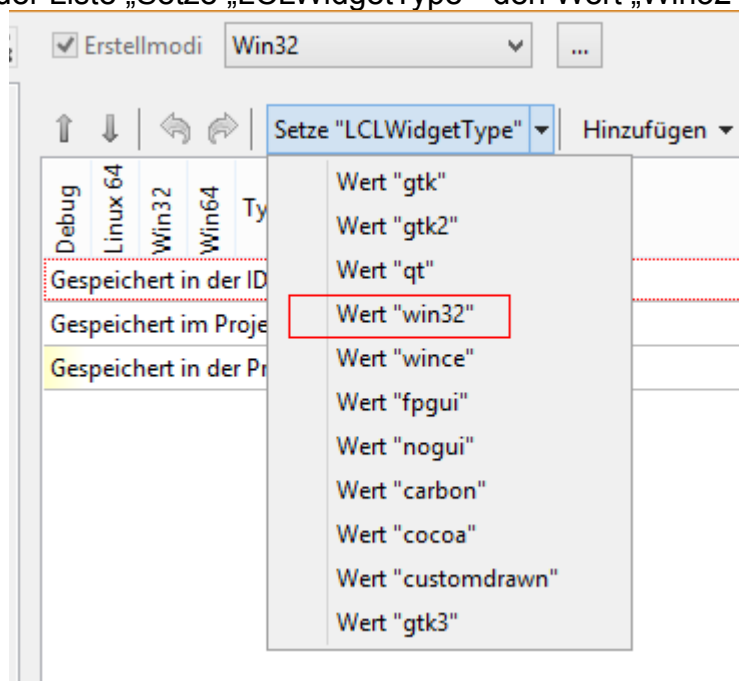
der Liste „Setze „LCLWidgetType" den Wert „Win32

Erstellmodi Win32 ...

Setze "LCLWidgetType" Hinzufügen

Debug Linux 64 Win32 Win64 Ty

Gespeichert in der ID

Gespeichert im Proje

Gespeichert in der Pr

Wert "gtk"
Wert "gtk2"
Wert "qt"
Wert "win32"
Wert "wince"
Wert "fpgui"
Wert "nogui"
Wert "carbon"
Wert "cocoa"
Wert "customdrawn"
Wert "gtk3"